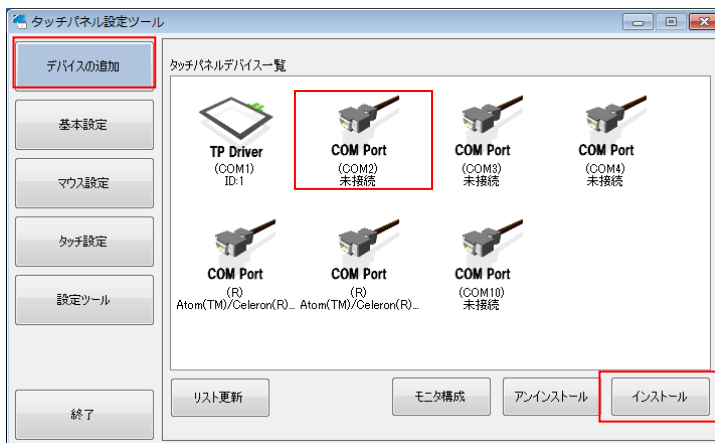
タッチパネル設定ツール

デバイスの追加

基本設定

マウス設定

タッチ設定

設定ツール

終了

タッチパネルデバイス一覧

TP Driver
(COM1)
ID:1

COM Port
(COM2)
未接続

COM Port
(COM3)
未接続

COM Port
(COM4)
未接続

COM Port
(R)
Atom(TM)/Celeron(R)...

COM Port
(R)
Atom(TM)/Celeron(R)...

COM Port
(COM10)
未接続

リスト更新

モニタ構成

アンインストール

インストール